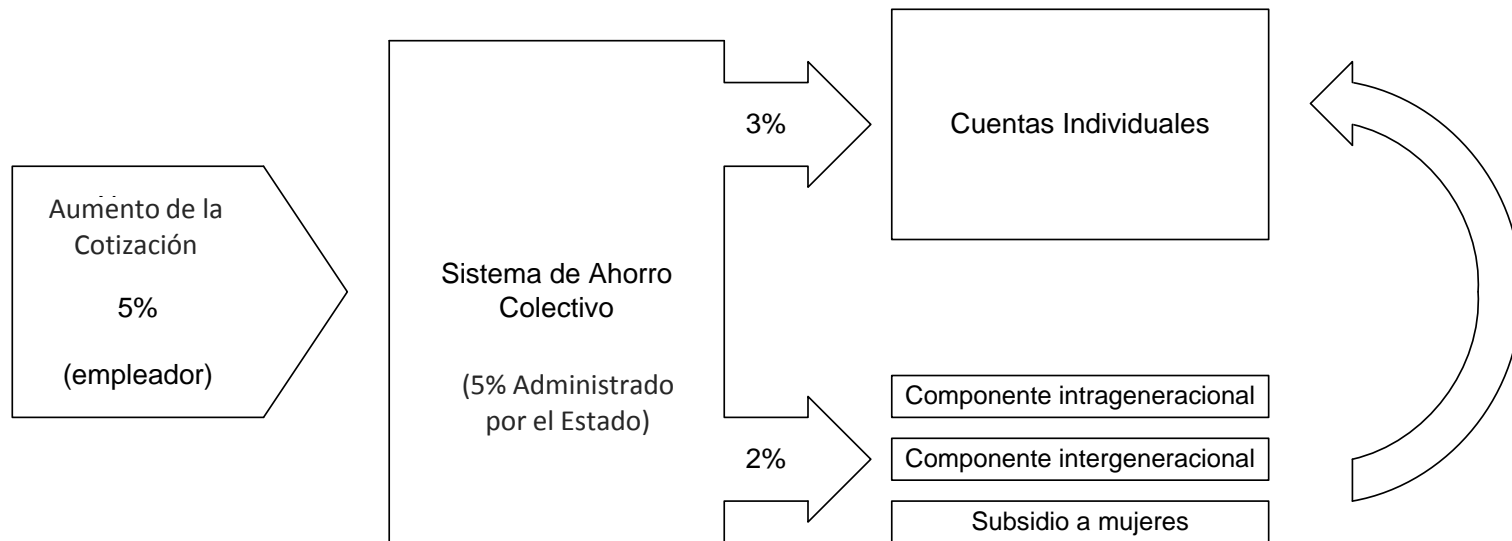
Aumento de la Cotización

5%

(empleador)

Sistema de Ahorro Colectivo

(5% Administrado por el Estado)

3%

Cuentas Individuales

2%

Componente intrageneracional

Componente intergeneracional

Subsidio a mujeres